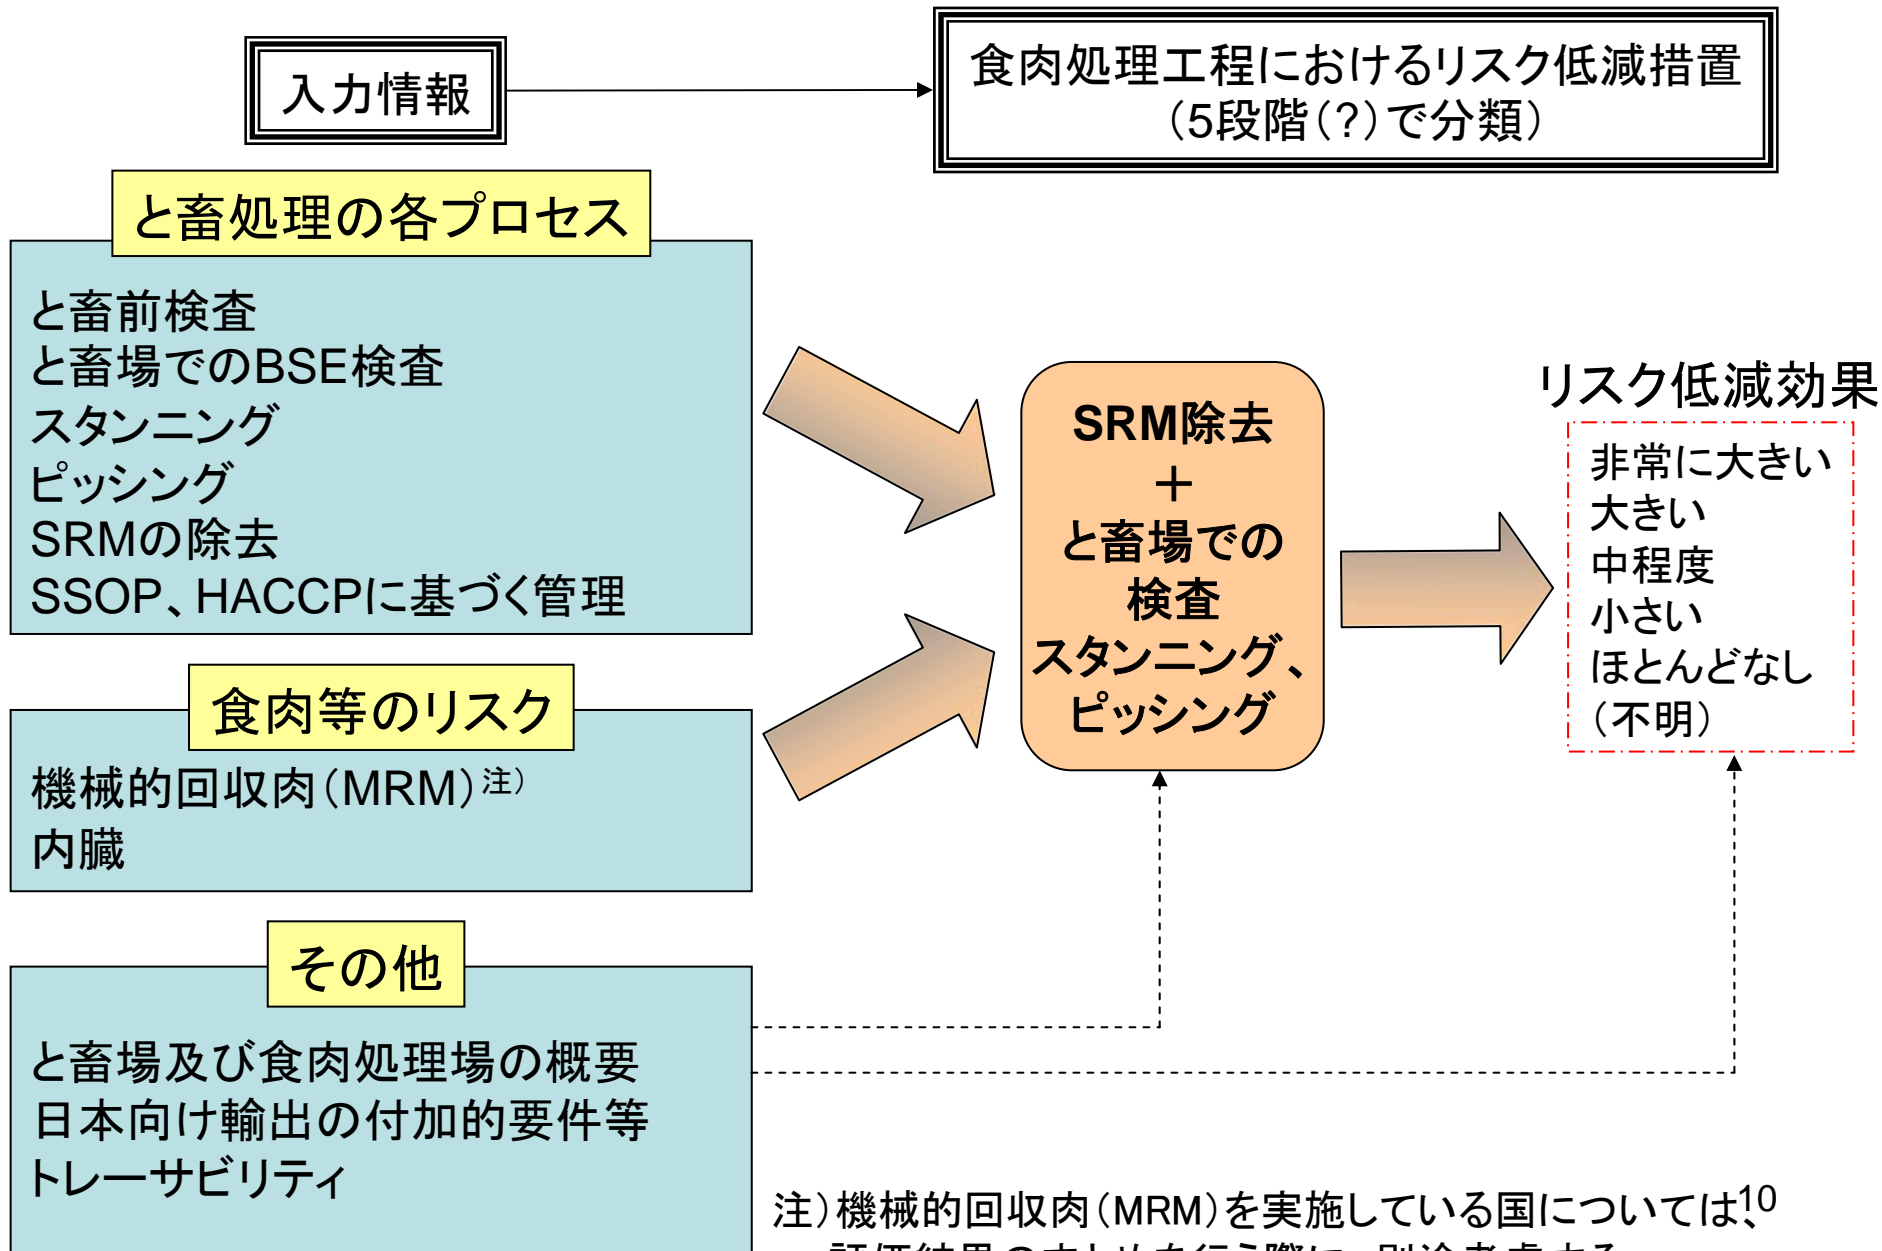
入力情報

食肉処理工程におけるリスク低減措置（5段階（?）で分類）

と畜処理の各プロセス

と畜前検査
と畜場でのBSE検査
スタンニング
ピッシング
SRMの除去
SSOP、HACCPに基づく管理

食肉等のリスク

機械的回収肉（MRM）$^{注)}$
内臓

その他

と畜場及び食肉処理場の概要
日本向け輸出の付加的要件等
トレーサビリティ

SRM除去
＋
と畜場での検査
スタンニング、ピッシング

リスク低減効果

非常に大きい
大きい
中程度
小さい
ほとんどなし
（不明）

注）機械的回収肉（MRM）を実施している国については、10
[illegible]